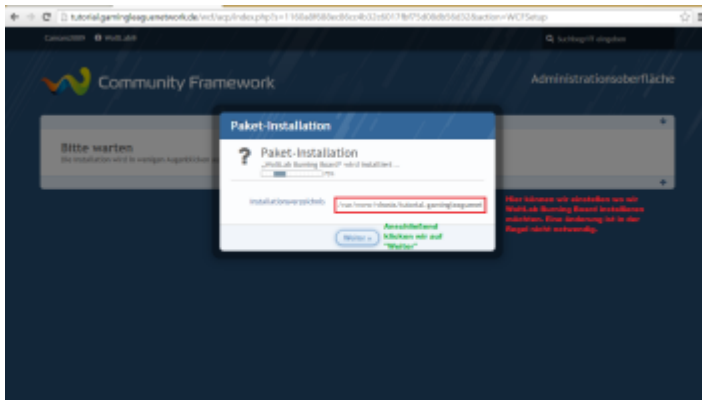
tutorial.gamingleague.network.de/wcf/acp/index.php?s=1166a8f680ec86c4b32e6017fbff75d08db58d32&action=WCFSetup

Canizes389 WoltLab®

Suchbegriff eingeben

Community Framework

Administrationsoberfläche

Bitte warten

Die Installation wird in wenigen Augenblicken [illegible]

Paket-Installation

Paket-Installation

„WoltLab Burning Board" wird installiert ...

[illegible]%

Installationsverzeichnis

/var/www/vhosts/tutorial.gamingleague.net

Weiter »

Anschließend Klicken wir auf "Weiter"

Hier können wir einstellen wo wir WoltLab Burning Board installieren möchten. Eine Änderung ist in der Regel nicht notwendig.